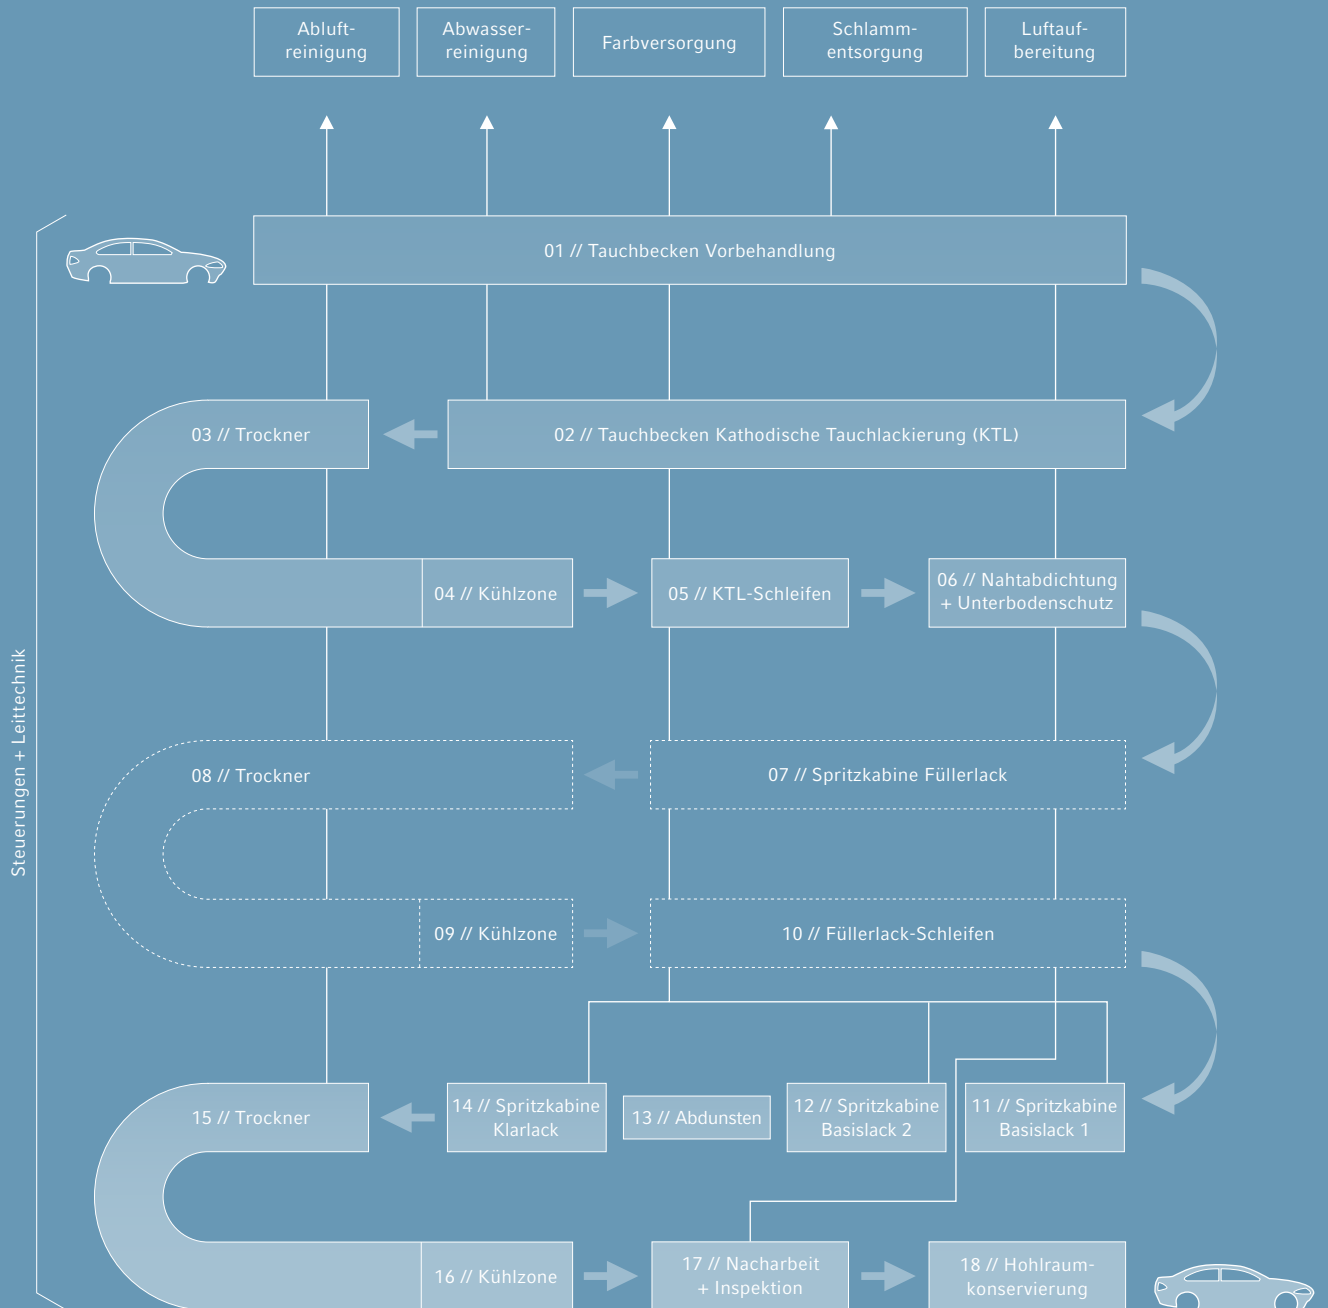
Abluftreinigung

Abwasserreinigung

Farbversorgung

Schlammentsorgung

Luftaufbereitung

Steuerungen + Leittechnik

01 // Tauchbecken Vorbehandlung

03 // Trockner

02 // Tauchbecken Kathodische Tauchlackierung (KTL)

04 // Kühlzone

05 // KTL-Schleifen

06 // Nahtabdichtung + Unterbodenschutz

08 // Trockner

07 // Spritzkabine Füllerlack

09 // Kühlzone

10 // Füllerlack-Schleifen

15 // Trockner

14 // Spritzkabine Klarlack

13 // Abdunsten

12 // Spritzkabine Basislack 2

11 // Spritzkabine Basislack 1

16 // Kühlzone

17 // Nacharbeit + Inspektion

18 // Hohlraumkonservierung